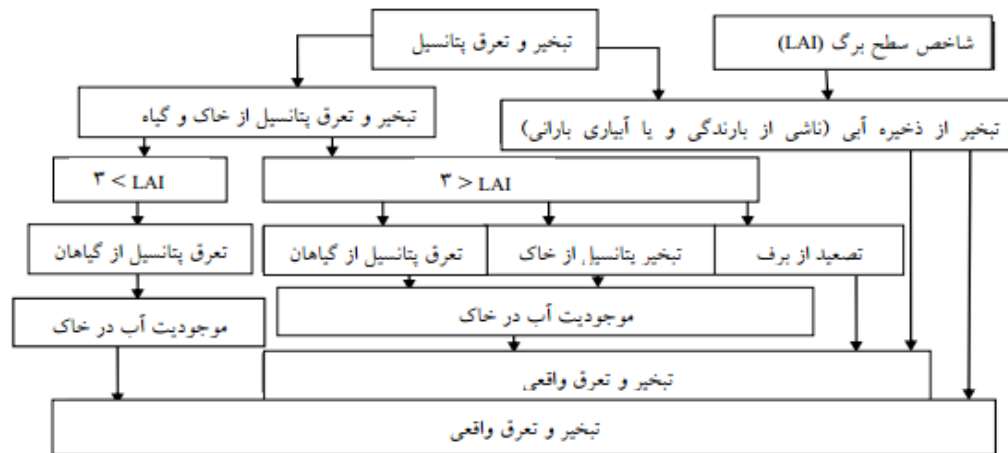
تبخیر و تعرق پتانسیل

شاخص سطح برگ (LAI)

تبخیر و تعرق پتانسیل از خاک و گیاه

تبخیر از ذخیره آبی (ناشی از بارندگی و یا آبیاری بارانی)

۳ < LAI

۳ > LAI

تعرق پتانسیل از گیاهان

تعرق پتانسیل از گیاهان

تبخیر پتانسیل از خاک

تصعید از برف

موجودیت آب در خاک

موجودیت آب در خاک

تبخیر و تعرق واقعی

تبخیر و تعرق واقعی